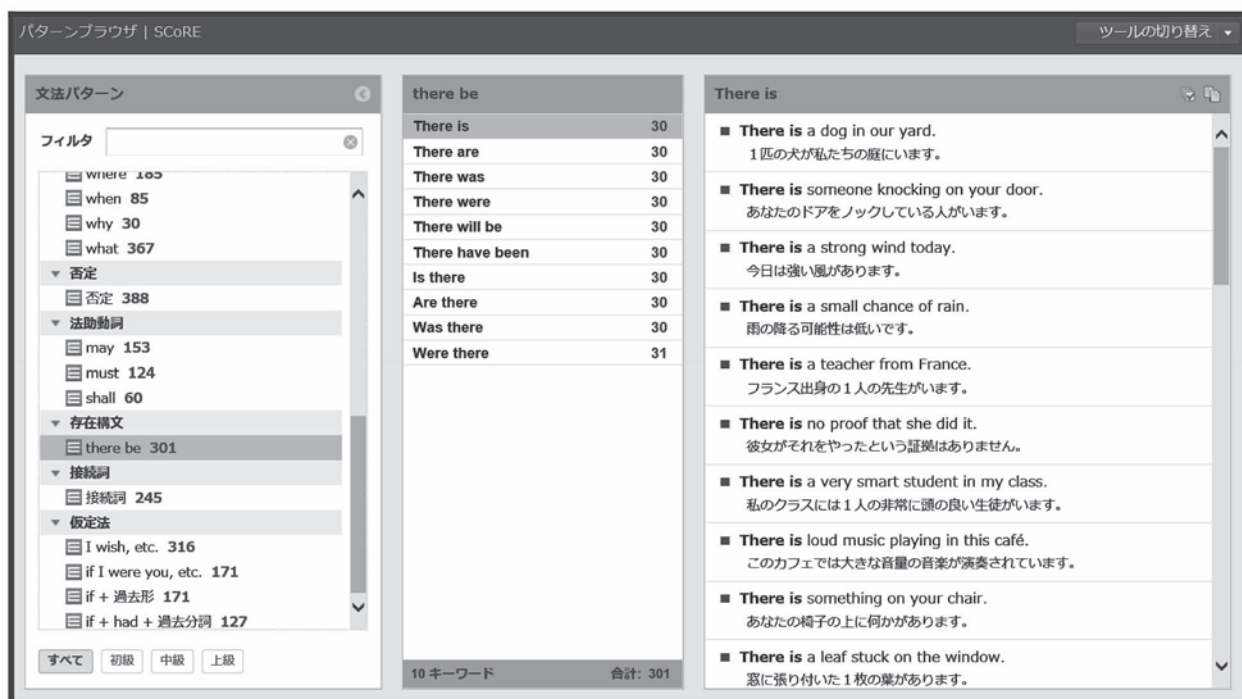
パターンブラウザ | SCoRE

ツールの切り替え

文法パターン

フィルタ

where 185
when 85
why 30
what 367
▼ 否定
否定 388
▼ 法助動詞
may 153
must 124
shall 60
▼ 存在構文
there be 301
▼ 接続詞
接続詞 245
▼ 仮定法
I wish, etc. 316
if I were you, etc. 171
if + 過去形 171
if + had + 過去分詞 127

すべて 初級 中級 上級

there be

| | |
|---|---|
| There is | 30 |
| There are | 30 |
| There was | 30 |
| There were | 30 |
| There will be | 30 |
| There have been | 30 |
| Is there | 30 |
| Are there | 30 |
| Was there | 30 |
| Were there | 31 |

10 キーワード 合計: 301

There is

There is a dog in our yard.
1匹の犬が私たちの庭にいます。

There is someone knocking on your door.
あなたのドアをノックしている人がいます。

There is a strong wind today.
今日は強い風があります。

There is a small chance of rain.
雨の降る可能性は低いです。

There is a teacher from France.
フランス出身の1人の先生がいます。

There is no proof that she did it.
彼女がそれをやったという証拠はありません。

There is a very smart student in my class.
私のクラスには1人の非常に頭の良い生徒がいます。

There is loud music playing in this café.
このカフェでは大きな音量の音楽が演奏されています。

There is something on your chair.
あなたの椅子の上に何かがあります。

There is a leaf stuck on the window.
窓に張り付いた1枚の葉があります。